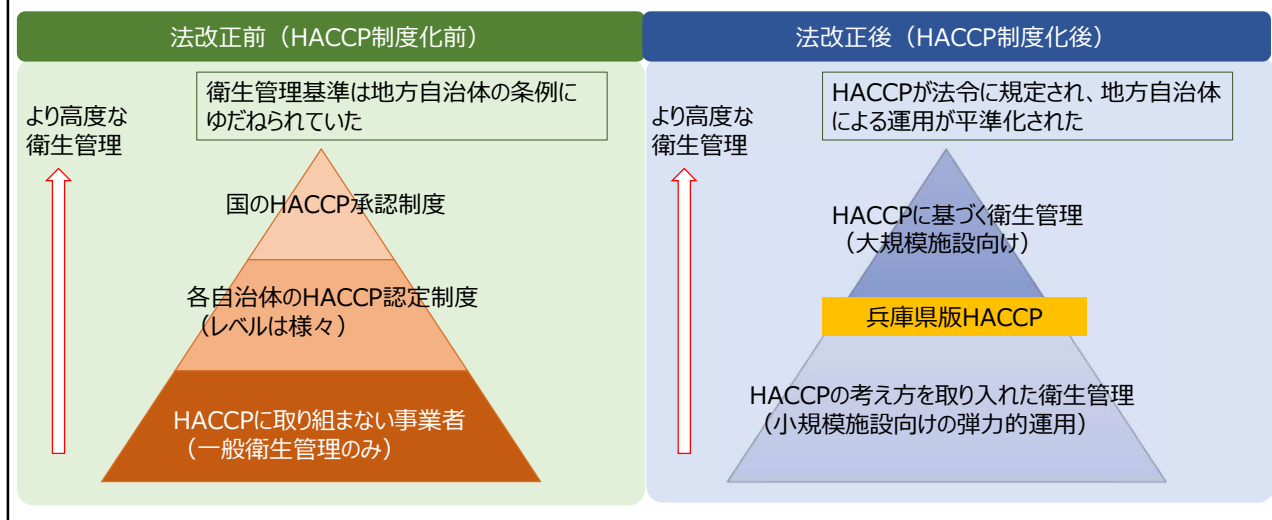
法改正前（HACCP制度化前）

衛生管理基準は地方自治体の条例にゆだねられていた

より高度な衛生管理

国のHACCP承認制度

各自治体のHACCP認定制度（レベルは様々）

HACCPに取り組まない事業者（一般衛生管理のみ）

法改正後（HACCP制度化後）

HACCPが法令に規定され、地方自治体による運用が平準化された

より高度な衛生管理

HACCPに基づく衛生管理（大規模施設向け）

兵庫県版HACCP

HACCPの考え方を取り入れた衛生管理（小規模施設向けの弾力的運用）